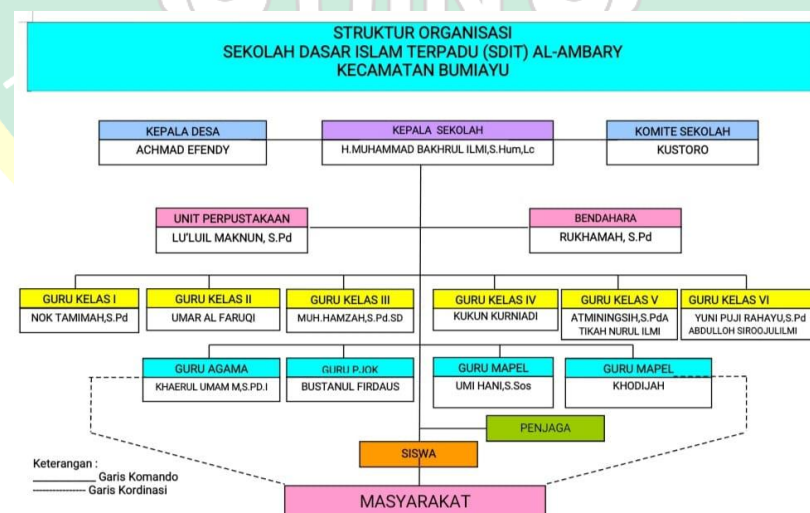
STRUKTUR ORGANISASI
SEKOLAH DASAR ISLAM TERPADU (SDIT) AL-AMBARY
KECAMATAN BUMIAYU

KEPALA DESA
ACHMAD EFENDY

KEPALA SEKOLAH
H.MUHAMMAD BAKHRUL ILMI,S.Hum,Lc

KOMITE SEKOLAH
KUSTORO

UNIT PERPUSTAKAAN
LU'LUIL MAKNUN, S.Pd

BENDAHARA
RUKHAMAH, S.Pd

GURU KELAS I
NOK TAMIMAH,S.Pd

GURU KELAS II
UMAR AL FARUQI

GURU KELAS III
MUH.HAMZAH,S.Pd.SD

GURU KELAS IV
KUKUN KURNIADI

GURU KELAS V
ATMININGSIH,S.PdA
TIKAH NURUL ILMI

GURU KELAS VI
YUNI PUJI RAHAYU,S.Pd
ABDULLOH SIROOJULILMI

GURU AGAMA
KHAERUL UMAM M,S.PD.I

GURU PJOK
BUSTANUL FIRDAUS

GURU MAPEL
UMI HANI,S.Sos

GURU MAPEL
KHODIJAH

PENJAGA

SISWA

Keterangan :
Garis Komando
Garis Kordinasi

MASYARAKAT